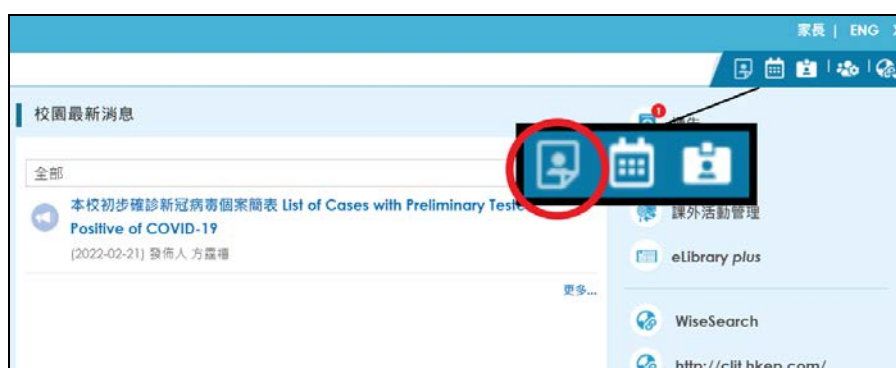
家長 | ENG

校園最新消息

全部

本校初步確診新冠病毒個案簡表 List of Cases with Preliminary Teste Positive of COVID-19

(2022-02-21) 發佈人 方霆禧

更多...

1

課外活動管理

eLibrary plus

WiseSearch

http://clit.hkep.com/